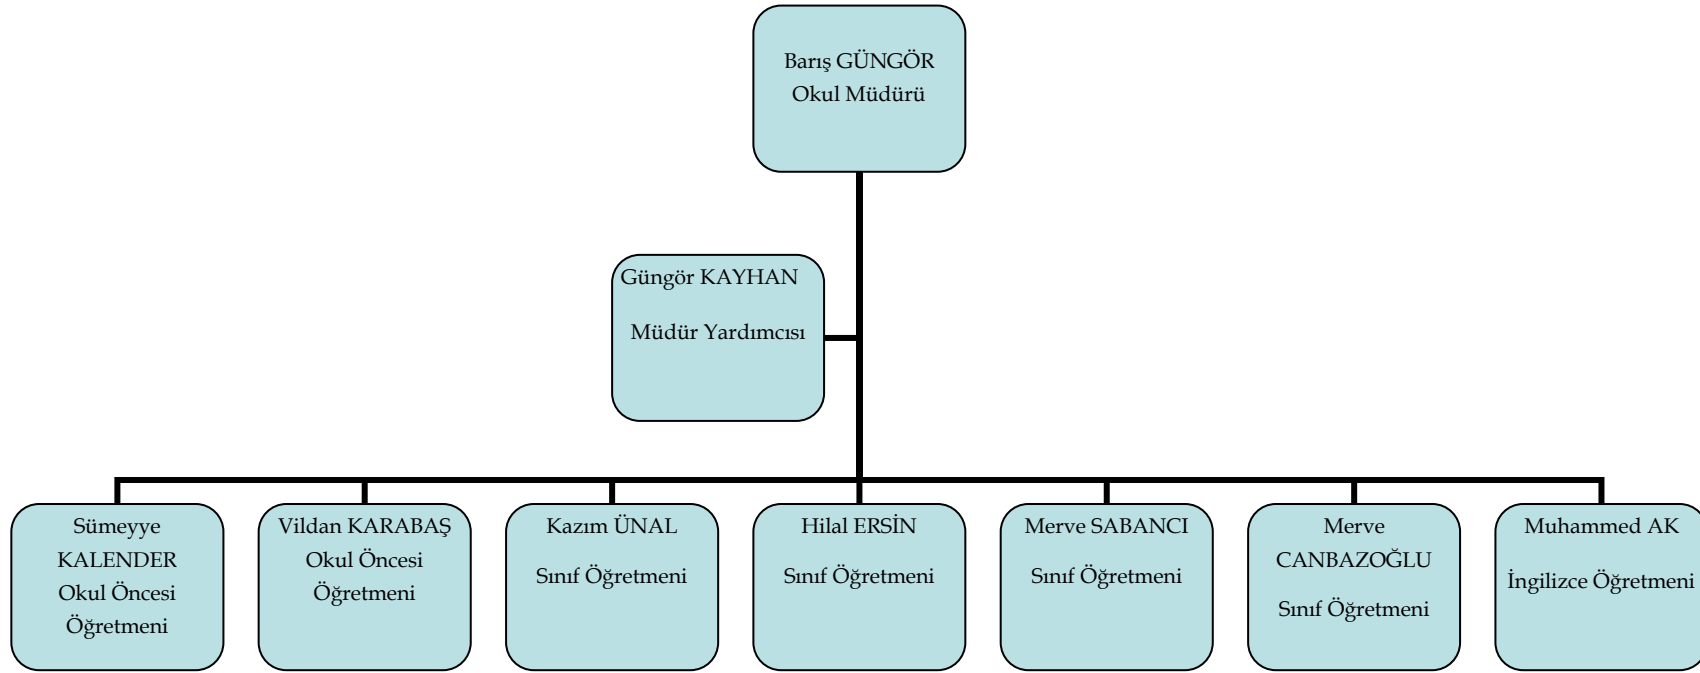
Barış GÜNGÖR
Okul Müdürü

Güngör KAYHAN
Müdür Yardımcısı

Sümeyye KALENDER
Okul Öncesi Öğretmeni

Vildan KARABAŞ
Okul Öncesi Öğretmeni

Kazım ÜNAL
Sınıf Öğretmeni

Hilal ERSİN
Sınıf Öğretmeni

Merve SABANCI
Sınıf Öğretmeni

Merve CANBAZOĞLU
Sınıf Öğretmeni

Muhammed AK
İngilizce Öğretmeni